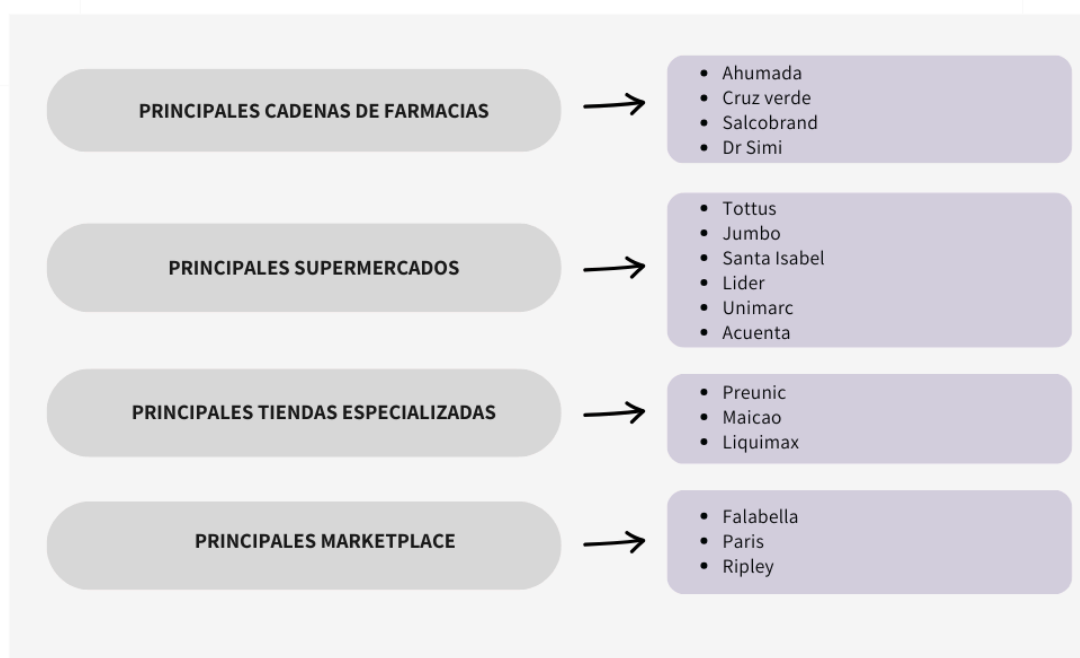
PRINCIPALES CADENAS DE FARMACIAS

- Ahumada
- Cruz verde
- Salcobrand
- Dr Simi

PRINCIPALES SUPERMERCADOS

- Tottus
- Jumbo
- Santa Isabel
- Lider
- Unimarc
- Acuenta

PRINCIPALES TIENDAS ESPECIALIZADAS

- Preunic
- Maicao
- Liquimax

PRINCIPALES MARKETPLACE

- Falabella
- Paris
- Ripley